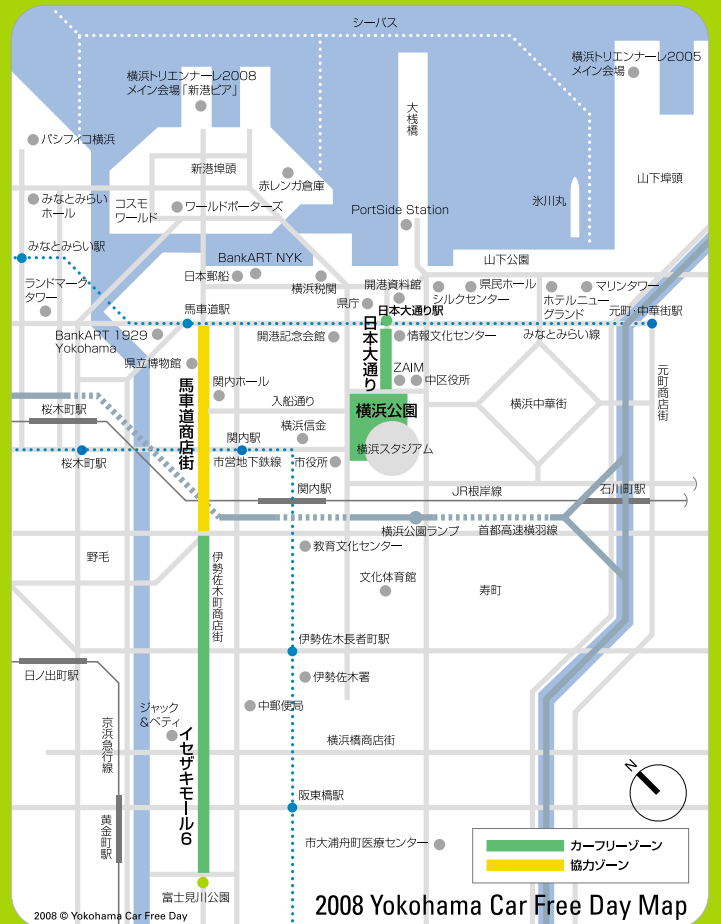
シーバス

横浜トリエンナーレ2005
メイン会場

横浜トリエンナーレ2008
メイン会場「新港ピア」

大桟橋

パシフィコ横浜

新港埠頭

赤レンガ倉庫

山下埠頭

みなとみらい
ホール

コスモ
ワールド

ワールドポーターズ

PortSide Station

氷川丸

みなとみらい駅

BankART NYK

山下公園

日本郵船

横浜税関

ランドマーク
タワー

開港資料館

県民ホール

マリンタワー

県庁

シルクセンター

ホテルニュー
グランド

馬車道駅

日本大通り駅

元町・中華街駅

BankART 1929
Yokohama

開港記念会館

情報文化センター

みなとみらい線

日本大通り

県立博物館

ZAIM

中区役所

元町商店街

馬車道商店街

関内ホール

入船通り

横浜公園

横浜中華街

桜木町駅

横浜信金

関内駅

横浜スタジアム

桜木町駅

市営地下鉄線

市役所

関内駅

JR根岸線

石川町駅

横浜公園ランプ

首都高速横羽線

野毛

教育文化センター

伊勢佐木町商店街

文化体育館

寿町

伊勢佐木長者町駅

日ノ出町駅

伊勢佐木署

ジャック
&ベティ

中郵便局

京浜急行線

イセザキモール6

横浜橋商店街

N

阪東橋駅

黄金町駅

市大浦舟町医療センター

カーフリーゾーン

協力ゾーン

富士見川公園

2008 © Yokohama Car Free Day

2008 Yokohama Car Free Day Map